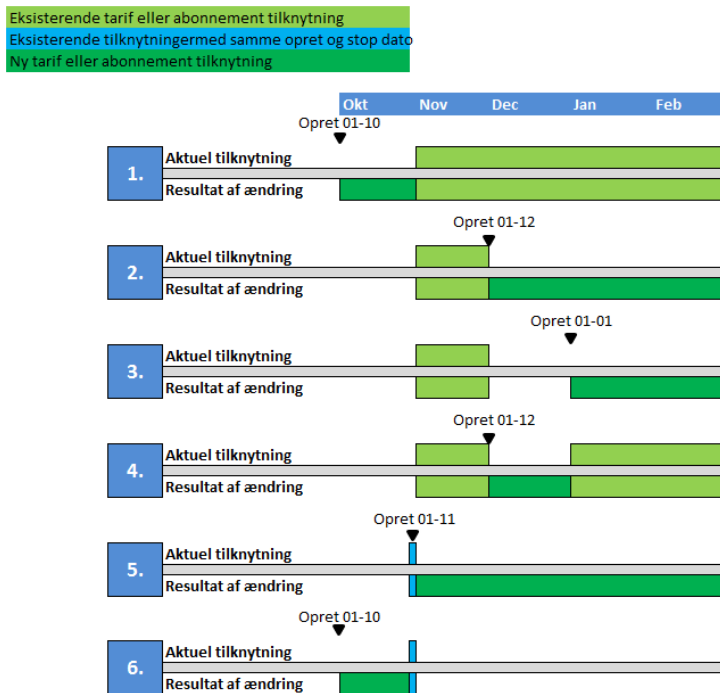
Eksisterende tarif eller abonnement tilknytning
Eksisterende tilknytningermed samme opret og stop dato
Ny tarif eller abonnement tilknytning

| Okt | Nov | Dec | Jan | Feb |
|---|---|---|---|---|

Opret 01-10
1.
Aktuel tilknytning
Resultat af ændring

Opret 01-12
2.
Aktuel tilknytning
Resultat af ændring

Opret 01-01
3.
Aktuel tilknytning
Resultat af ændring

Opret 01-12
4.
Aktuel tilknytning
Resultat af ændring

Opret 01-11
5.
Aktuel tilknytning
Resultat af ændring

Opret 01-10
6.
Aktuel tilknytning
Resultat af ændring